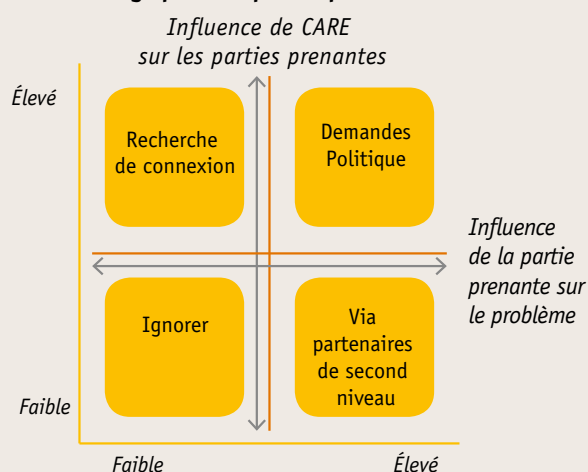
Influence de CARE sur les parties prenantes

Élevé

Recherche de connexion

Demandes Politique

Influence de la partie prenante sur le problème

Ignorer

Via partenaires de second niveau

Faible

Faible

Élevé